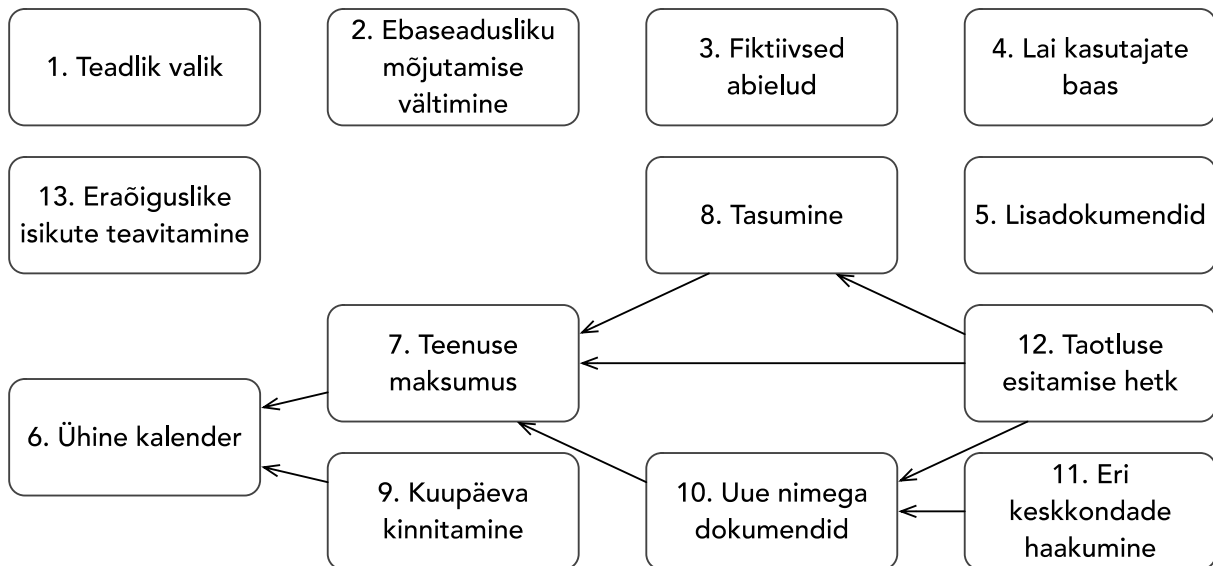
1. Teadlik valik

2. Ebaseadusliku mõjutamise vältimine

3. Fiktiivsed abielud

4. Lai kasutajate baas

13. Eraõiguslike isikute teavitamine

8. Tasumine

5. Lisadokumendid

7. Teenuse maksumus

12. Taotluse esitamise hetk

6. Ühine kalender

9. Kuupäeva kinnitamine

10. Uue nimega dokumendid

11. Eri keskkondade haakumine